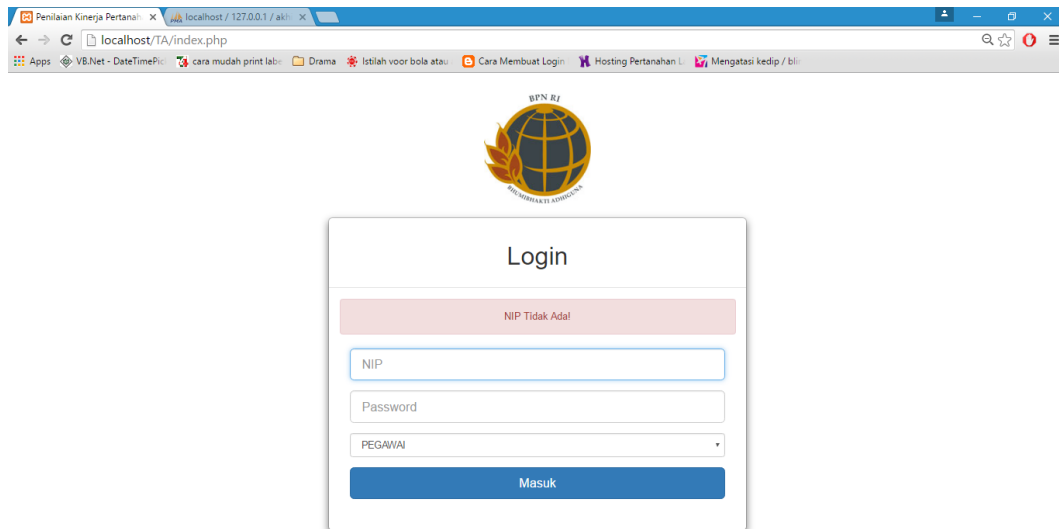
Penilaian Kinerja Pertanah ×
localhost / 127.0.0.1 / akh ×

localhost/TA/index.php

Apps
VB.Net - DateTimePic
cara mudah print labe
Drama
Istilah voor bola atau
Cara Membuat Login
Hosting Pertanahan L
Mengatasi kedip / bli

BPN RI
BHUMIBHAKTI ADHIGUNA

Login

NIP Tidak Ada!

NIP

Password

PEGAWAI

Masuk